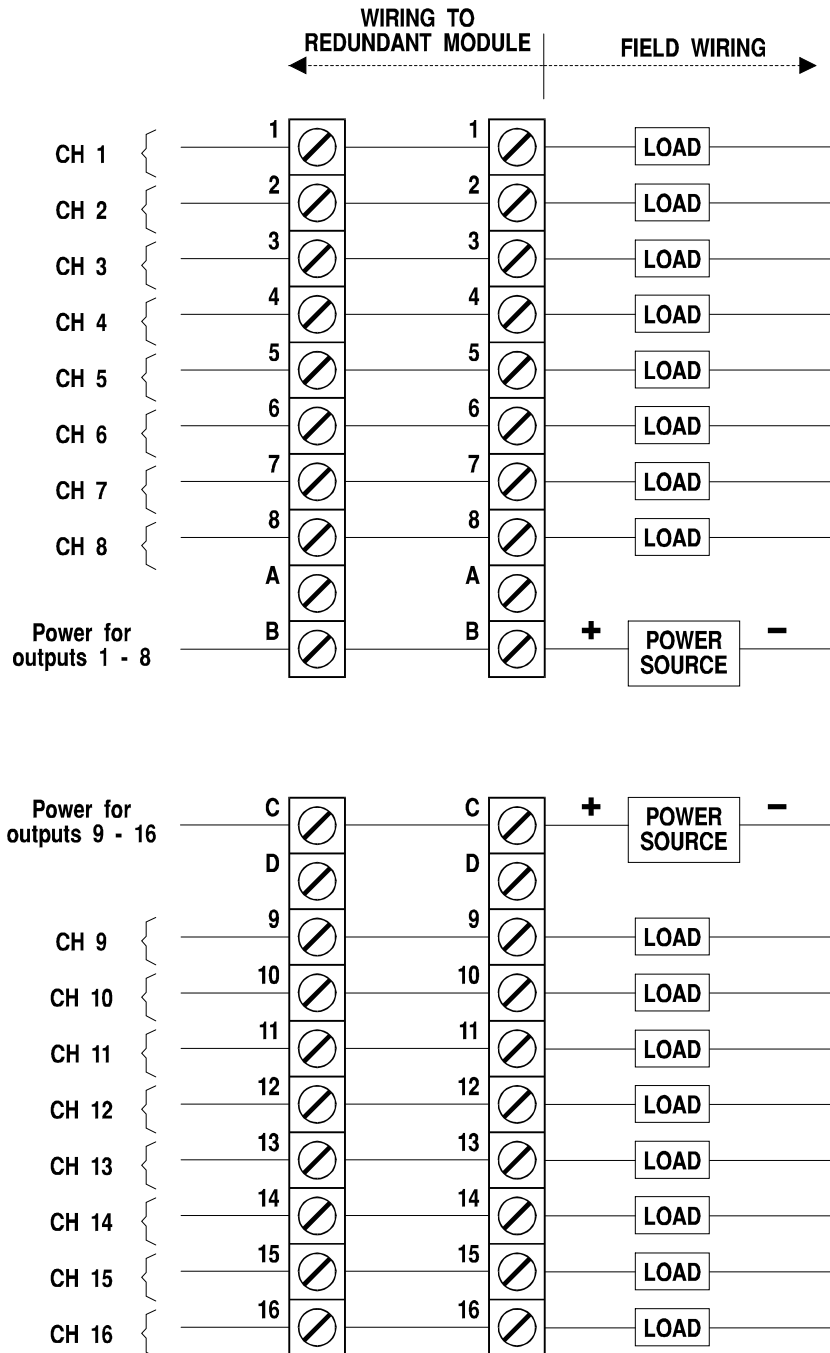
WIRING TO REDUNDANT MODULE

FIELD WIRING

CH 1
1
1
LOAD

CH 2
2
2
LOAD

CH 3
3
3
LOAD

CH 4
4
4
LOAD

CH 5
5
5
LOAD

CH 6
6
6
LOAD

CH 7
7
7
LOAD

CH 8
8
8
LOAD

A
A

Power for outputs 1 - 8
B
B
+
POWER SOURCE
−

Power for outputs 9 - 16
C
C
+
POWER SOURCE
−

D
D

CH 9
9
9
LOAD

CH 10
10
10
LOAD

CH 11
11
11
LOAD

CH 12
12
12
LOAD

CH 13
13
13
LOAD

CH 14
14
14
LOAD

CH 15
15
15
LOAD

CH 16
16
16
LOAD